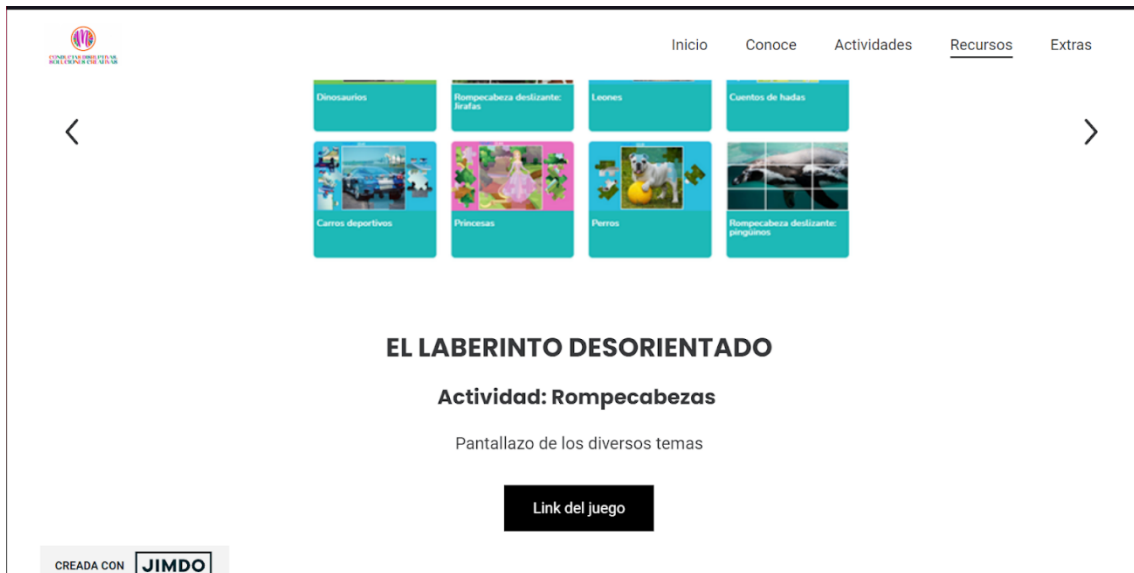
Inicio Conoce Actividades Recursos Extras

Dinosaurios
Rompecabeza deslizante: Jirafas
Leones
Cuentos de hadas
Carros deportivos
Princesas
Perros
Rompecabeza deslizante: pingüinos

EL LABERINTO DESORIENTADO

Actividad: Rompecabezas

Pantallazo de los diversos temas

Link del juego

CREADA CON JIMDO